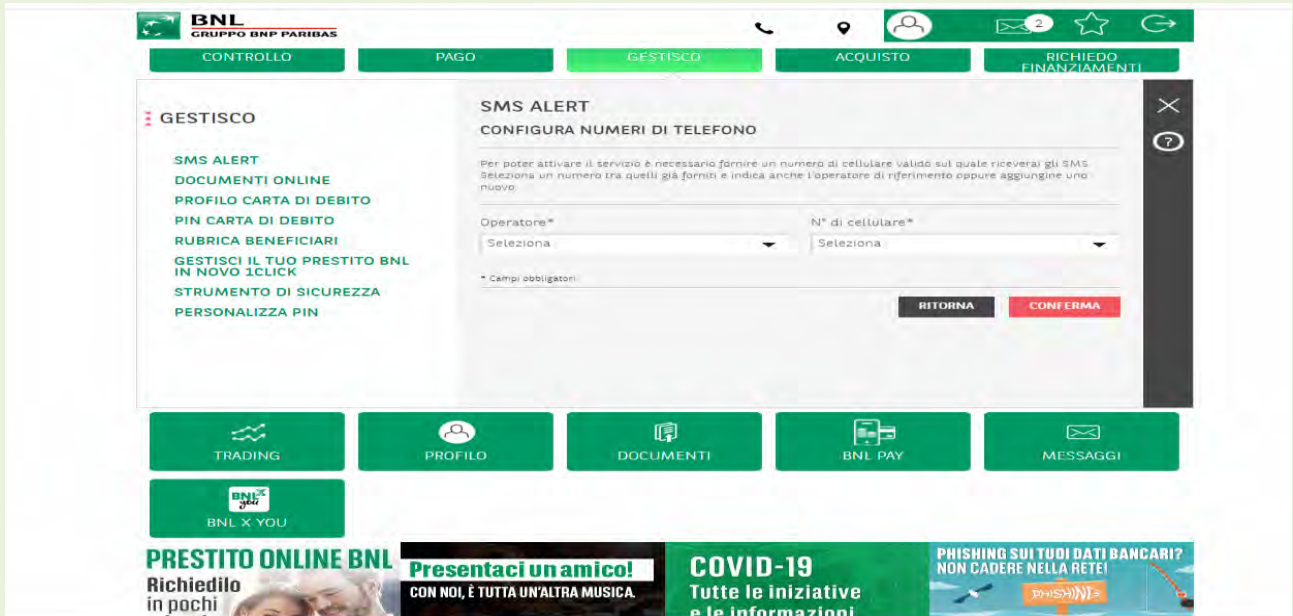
BNL
GRUPPO BNP PARIBAS

2

CONTROLLO
PAGO
GESTISCO
ACQUISTO
RICHIEDO FINANZIAMENTI

GESTISCO

SMS ALERT
DOCUMENTI ONLINE
PROFILO CARTA DI DEBITO
PIN CARTA DI DEBITO
RUBRICA BENEFICIARI
GESTISCI IL TUO PRESTITO BNL IN NOVO 1CLICK
STRUMENTO DI SICUREZZA
PERSONALIZZA PIN

SMS ALERT
CONFIGURA NUMERI DI TELEFONO

Per poter attivare il servizio è necessario fornire un numero di cellulare valido sul quale riceverai gli SMS. Seleziona un numero tra quelli già forniti e indica anche l'operatore di riferimento oppure aggiungine uno nuovo.

Operatore*
Seleziona
N° di cellulare*
Seleziona

* Campi obbligatori

RITORNA
CONFERMA

?

TRADING
PROFILO
DOCUMENTI
BNL PAY
MESSAGGI
BNL you
BNL X YOU

PRESTITO ONLINE BNL
Richiedilo in pochi
Presentaci un amico!
CON NOI, È TUTTA UN'ALTRA MUSICA.
COVID-19
Tutte le iniziative e le informazioni
PHISHING SUI TUOI DATI BANCARI? NON CADERE NELLA RETE!
PHISHING